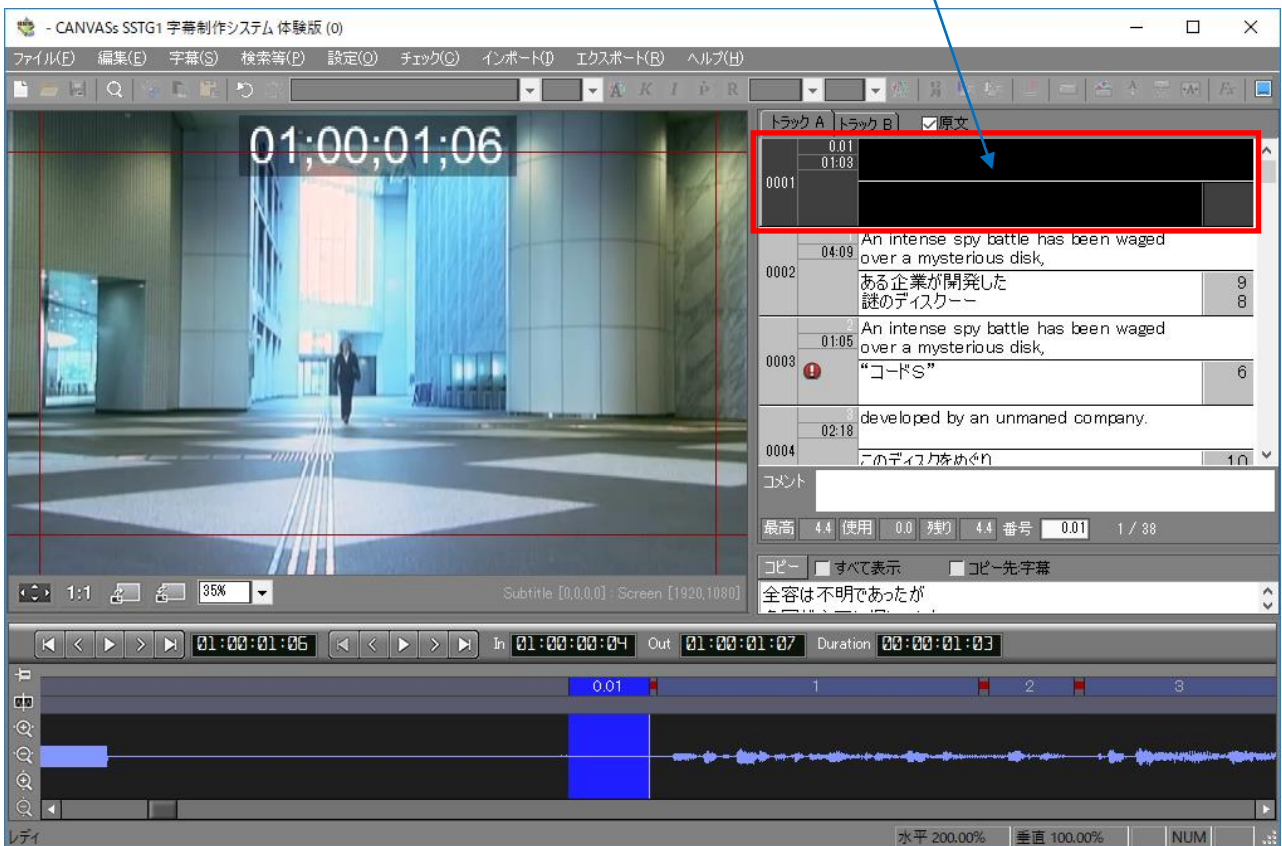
- CANVASs SSTG1 字幕制作システム 体験版 (0)

ファイル(F) 編集(E) 字幕(S) 検索等(P) 設定(O) チェック(C) インポート(I) エクスポート(R) ヘルプ(H)

01;00;01;06

トラック A トラック B 原文

| | | |
|---|---|---|
| 0001 | 0.01 01:03 | |
| 0002 | 1 04:09 | An intense spy battle has been waged over a mysterious disk, |
| | | ある企業が開発した 謎のディスクーー 9 8 |
| 0003 | 2 01:05 | An intense spy battle has been waged over a mysterious disk, |
| | | “コードS” 6 |
| 0004 | 3 02:18 | developed by an unmaned company. |
| | | このディスクをめぐり 10 |

コメント

最高 4.4 使用 0.0 残り 4.4 番号 0.01 1 / 38

コピー すべて表示 コピー先字幕

全容は不明であったが

1:1 35%

Subtitle [0,0,0,0] : Screen [1920,1080]

01:00:01:06 In 01:00:00:04 Out 01:00:01:07 Duration 00:00:01:03

0.01 1 2 3

レディ 水平 200.00% 垂直 100.00% NUM